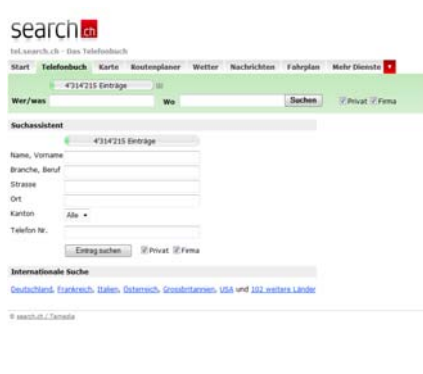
search ch

tel.search.ch - Das Telefonbuch

Start Telefonbuch Karte Routenplaner Wetter Nachrichten Fahrplan Mehr Dienste

4'314'215 Einträge

Wer/was Wo Suchen Privat Firma

Suchassistent

4'314'215 Einträge

Name, Vorname

Branche, Beruf

Strasse

Ort

Kanton Alle

Telefon Nr.

Eintrag suchen Privat Firma

Internationale Suche

Deutschland, Frankreich, Italien, Österreich, Grossbritannien, USA und 102 weitere Länder

© search.ch / Tamedia